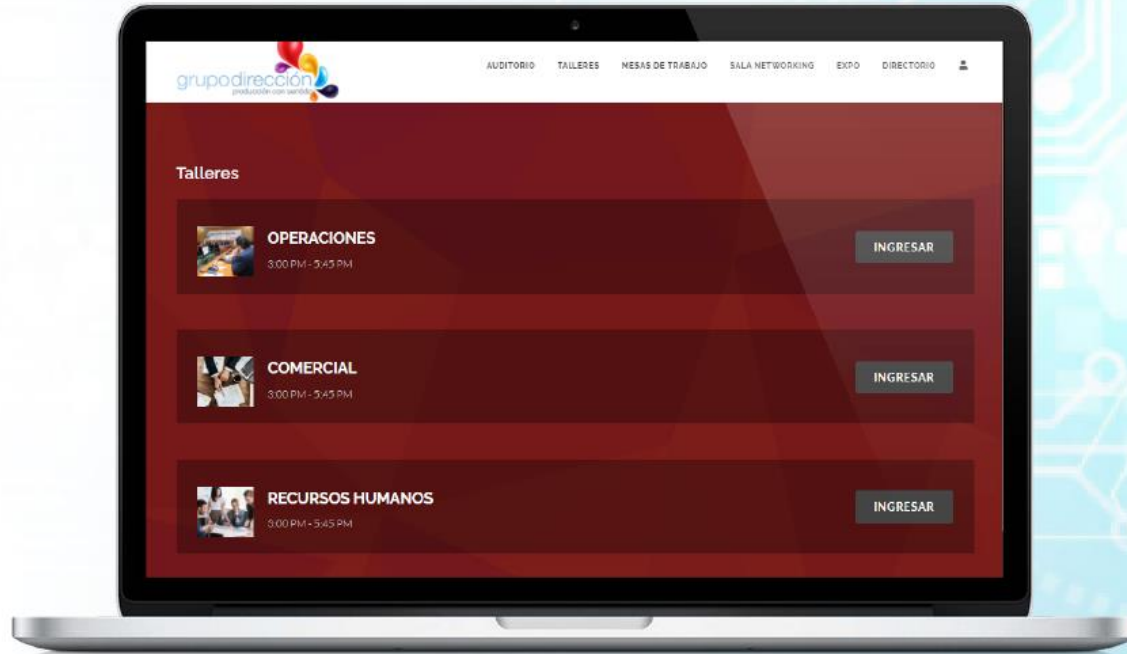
grupodirección
producción con sentido

AUDITORIO TALLERES MESAS DE TRABAJO SALA NETWORKING EXPO DIRECTORIO

Talleres

OPERACIONES
3:00 PM - 5:45 PM
INGRESAR

COMERCIAL
3:00 PM - 5:45 PM
INGRESAR

RECURSOS HUMANOS
3:00 PM - 5:45 PM
INGRESAR